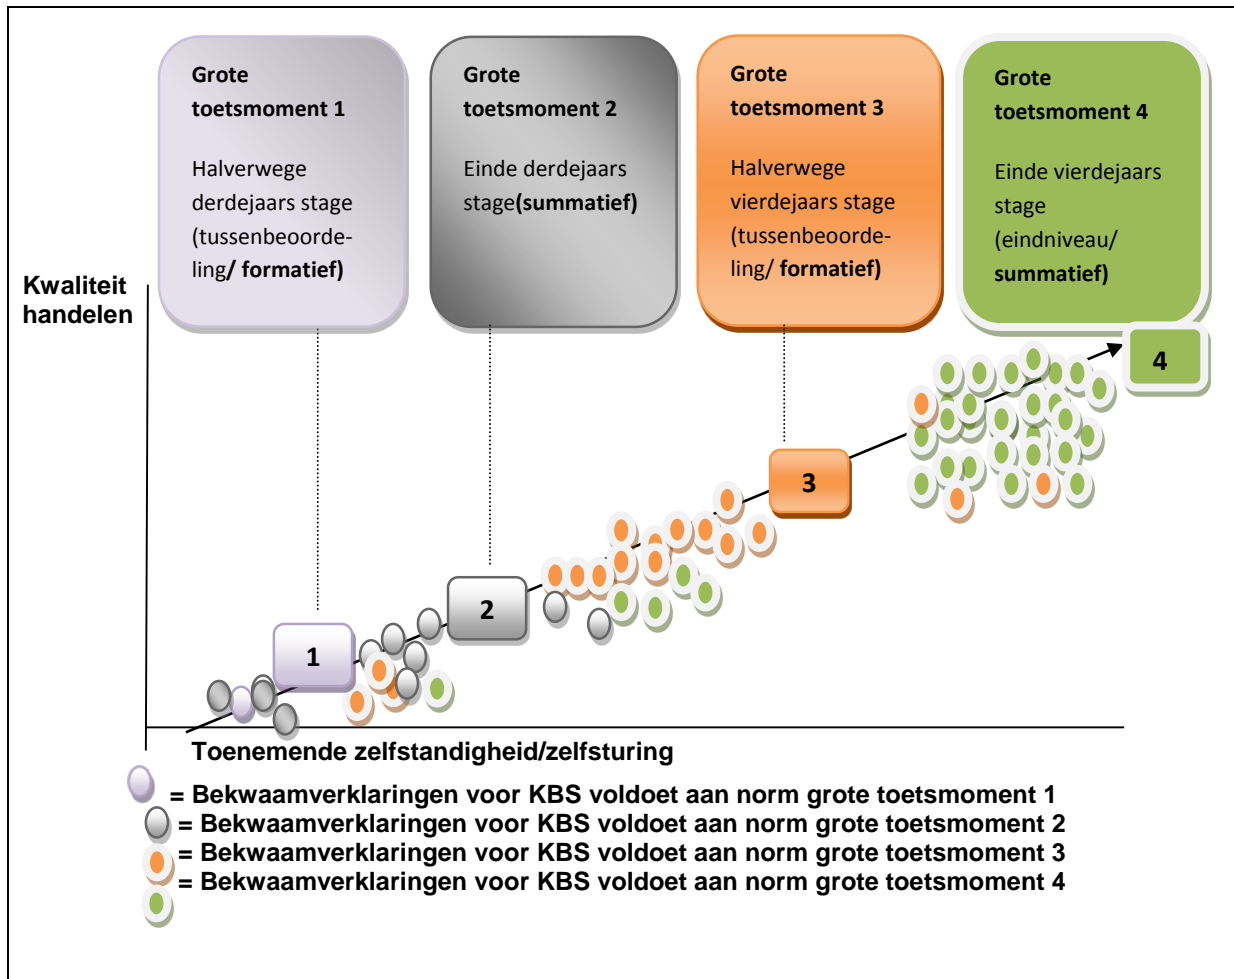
Grote toetsmoment 1

Halverwege derdejaars stage (tussenbeoordeling/ formatief)

Grote toetsmoment 2

Einde derdejaars stage(summatief)

Grote toetsmoment 3

Halverwege vierdejaars stage (tussenbeoordeling/ formatief)

Grote toetsmoment 4

Einde vierdejaars stage (eindniveau/ summatief)

Kwaliteit handelen

4

3

2

1

Toenemende zelfstandigheid/zelfsturing

= Bekwaamverklaringen voor KBS voldoet aan norm grote toetsmoment 1
= Bekwaamverklaringen voor KBS voldoet aan norm grote toetsmoment 2
= Bekwaamverklaringen voor KBS voldoet aan norm grote toetsmoment 3
= Bekwaamverklaringen voor KBS voldoet aan norm grote toetsmoment 4